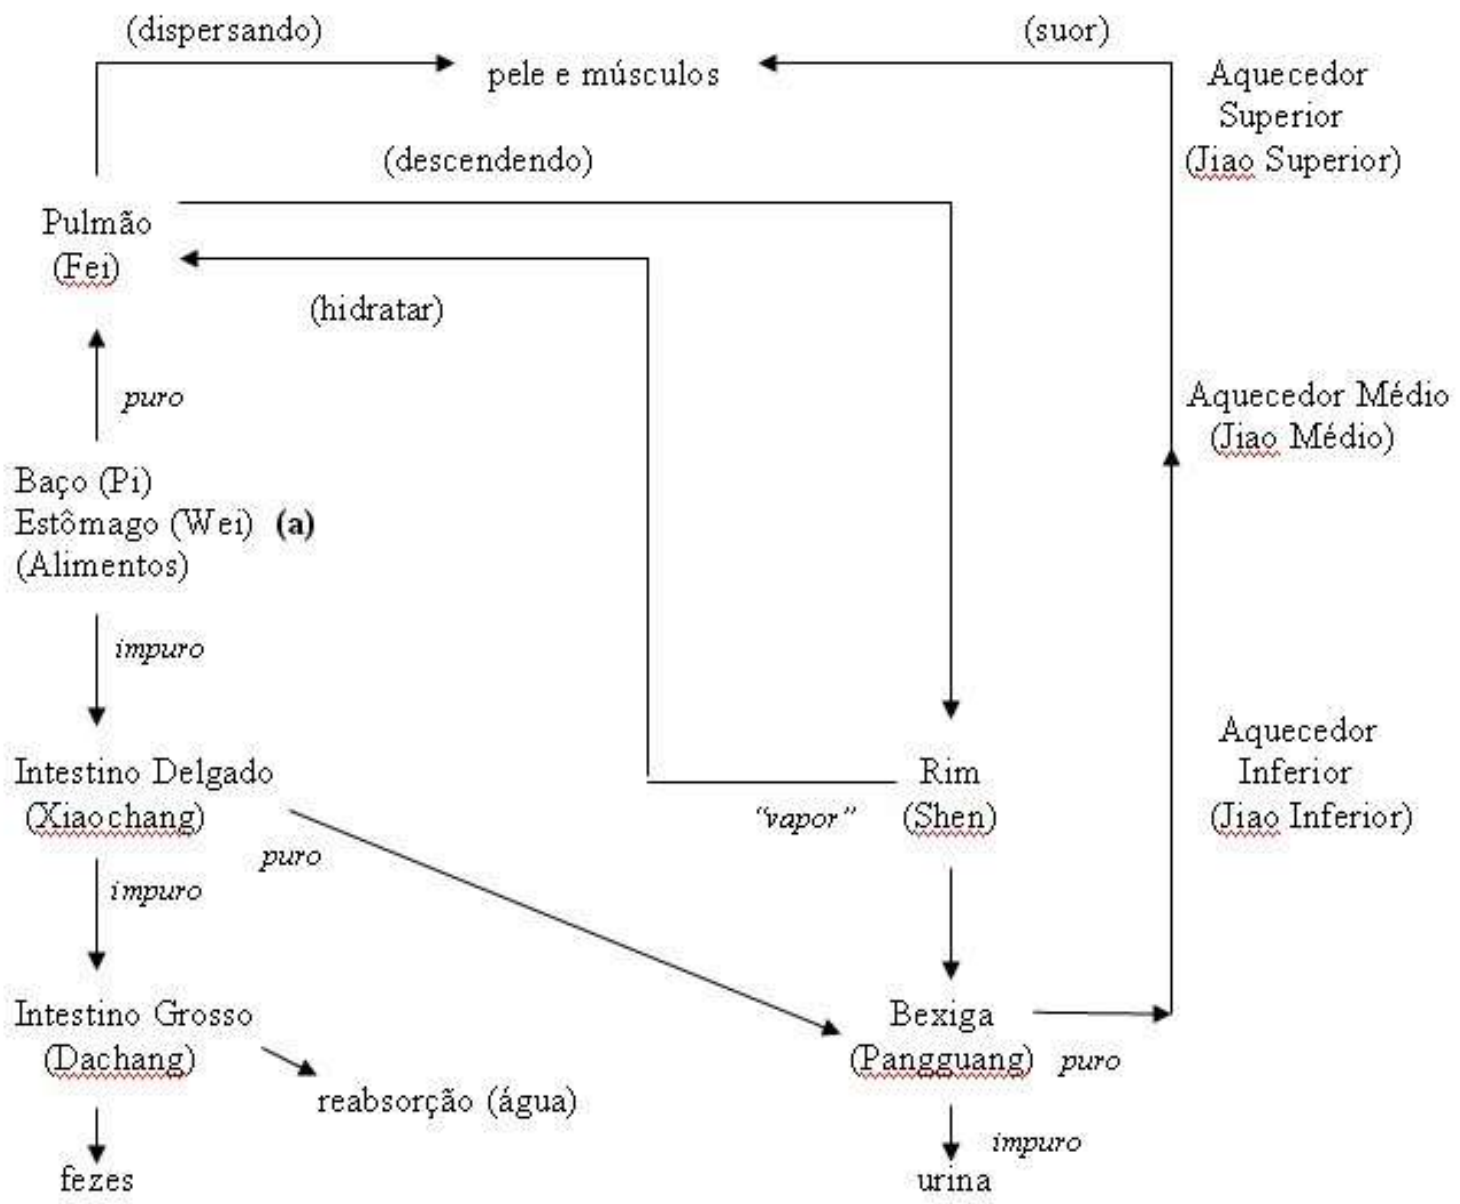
(dispersando)

pele e músculos

(suor)

Aquecedor Superior (Jiao Superior)

(descendendo)

Pulmão (Fei)

(hidratar)

*puro*

Aquecedor Médio (Jiao Médio)

Baço (Pi)
Estômago (Wei) **(a)**
(Alimentos)

*impuro*

Intestino Delgado (Xiaochang)

Rim (Shen)

*"vapor"*

Aquecedor Inferior (Jiao Inferior)

*puro*

*impuro*

Intestino Grosso (Dachang)

reabsorção (água)

fezes

Bexiga (Pangguang)

*puro*

*impuro*

urina